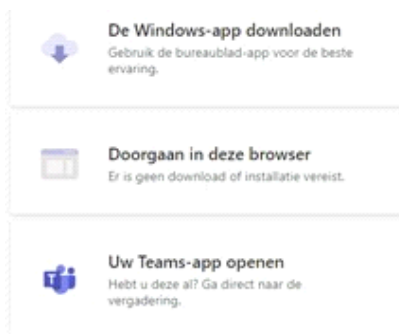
De Windows-app downloaden
Gebruik de bureaublad-app voor de beste ervaring.

Doorgaan in deze browser
Er is geen download of installatie vereist.

Uw Teams-app openen
Hebt u deze al? Ga direct naar de vergadering.